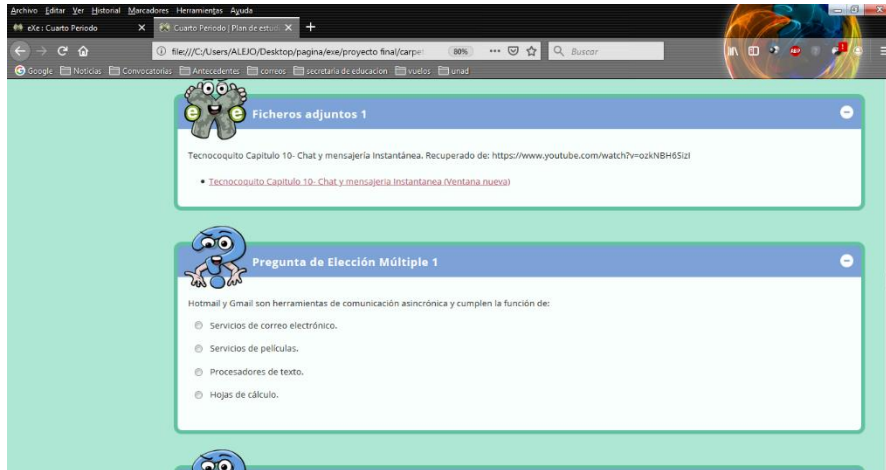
Archivo Editar Ver Historial Marcadores Herramientas Ayuda

eXe : Cuarto Periodo | Cuarto Periodo | Plan de estu

file:///C:/Users/ALEJO/Desktop/pagina/exe/proyecto final/carpe | 80% | Buscar

Google | Noticias | Convocatorias | Antecedentes | correos | secretaria de educacion | vuelos | unad

Ficheros adjuntos 1

Tecnocoquito Capitulo 10- Chat y mensajería Instantánea. Recuperado de: https://www.youtube.com/watch?v=ozkNBH65IzI

• Tecnocoquito Capitulo 10- Chat y mensajeria Instantanea (Ventana nueva)

Pregunta de Elección Múltiple 1

Hotmail y Gmail son herramientas de comunicación asincrónica y cumplen la función de:

Servicios de correo electrónico.

Servicios de películas.

Procesadores de texto.

Hojas de cálculo.